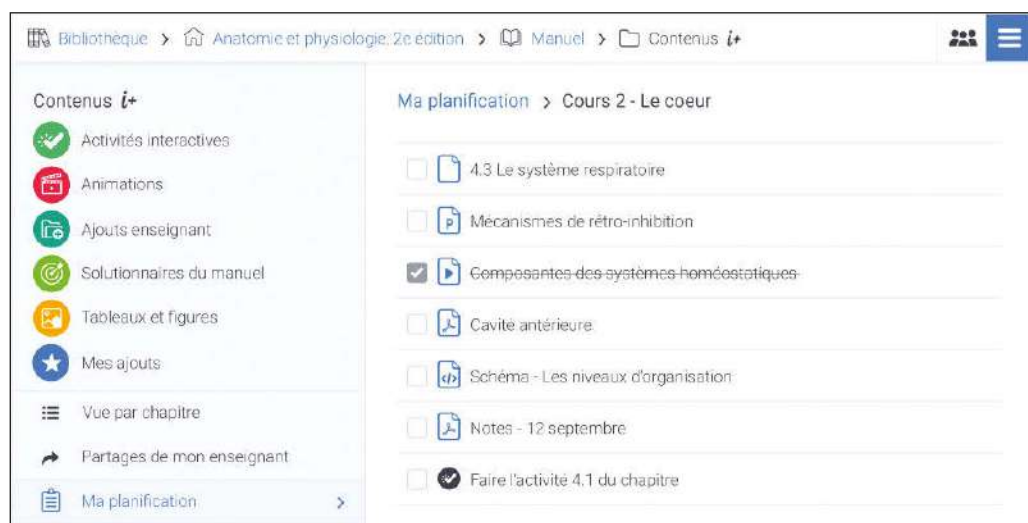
Bibliothèque > Anatomie et physiologie, 2e édition > Manuel > Contenus i+

Contenus i+

Activités interactives

Animations

Ajouts enseignant

Solutionnaires du manuel

Tableaux et figures

Mes ajouts

Vue par chapitre

Partages de mon enseignant

Ma planification >

Ma planification > Cours 2 - Le coeur

4.3 Le système respiratoire

Mécanismes de rétro-inhibition

~~Composantes des systèmes homéostatiques~~

Cavité antérieure

Schéma - Les niveaux d'organisation

Notes - 12 septembre

Faire l'activité 4.1 du chapitre